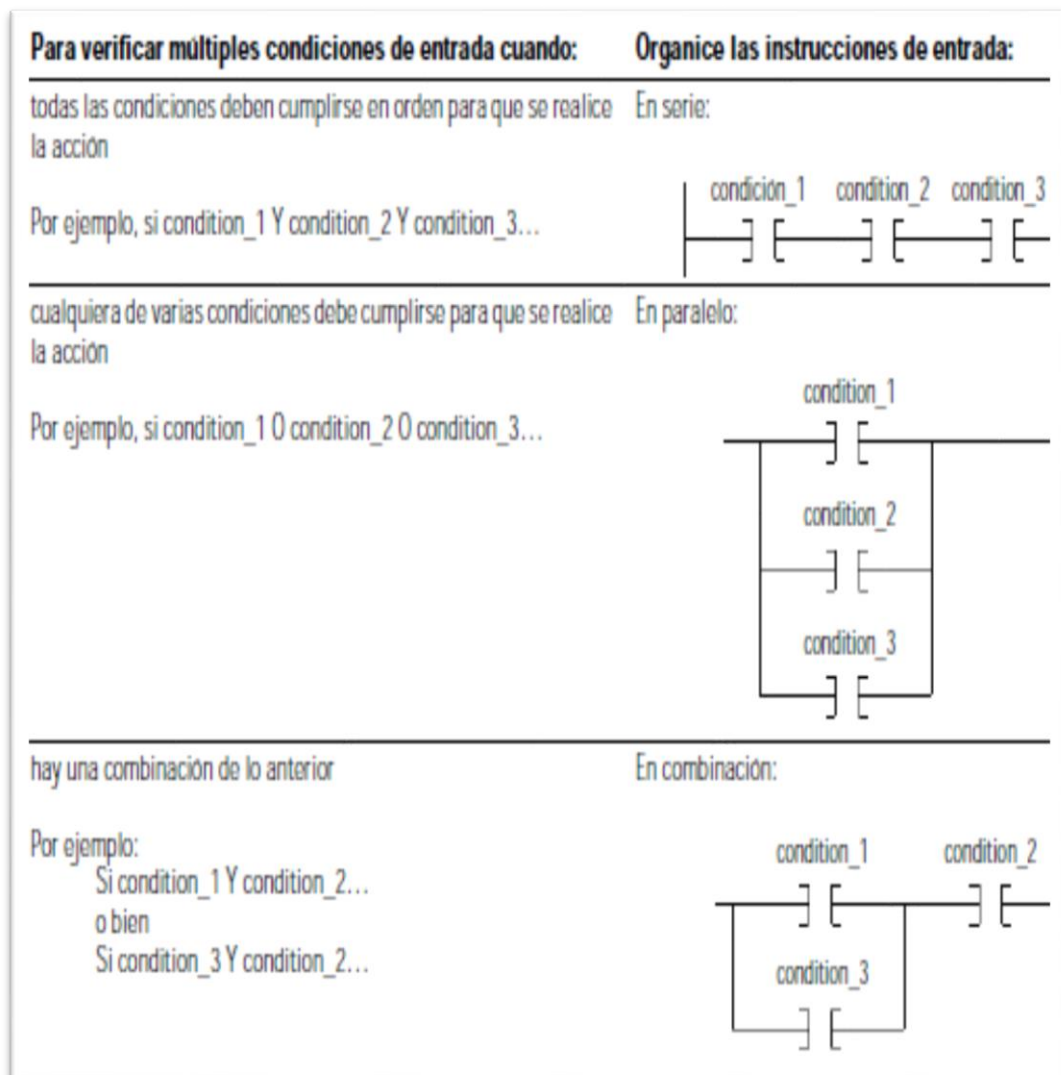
| Para verificar múltiples condiciones de entrada cuando: | Organice las instrucciones de entrada: |
|---|---|
| todas las condiciones deben cumplirse en orden para que se realice la acción<br><br>Por ejemplo, si condition_1 Y condition_2 Y condition_3… | En serie:<br><br>condición_1 condition_2 condition_3 |
| cualquiera de varias condiciones debe cumplirse para que se realice la acción<br><br>Por ejemplo, si condition_1 O condition_2 O condition_3… | En paralelo:<br><br>condition_1<br>condition_2<br>condition_3 |
| hay una combinación de lo anterior<br><br>Por ejemplo:<br>Si condition_1 Y condition_2…<br>o bien<br>Si condition_3 Y condition_2… | En combinación:<br><br>condition_1 condition_2<br>condition_3 |